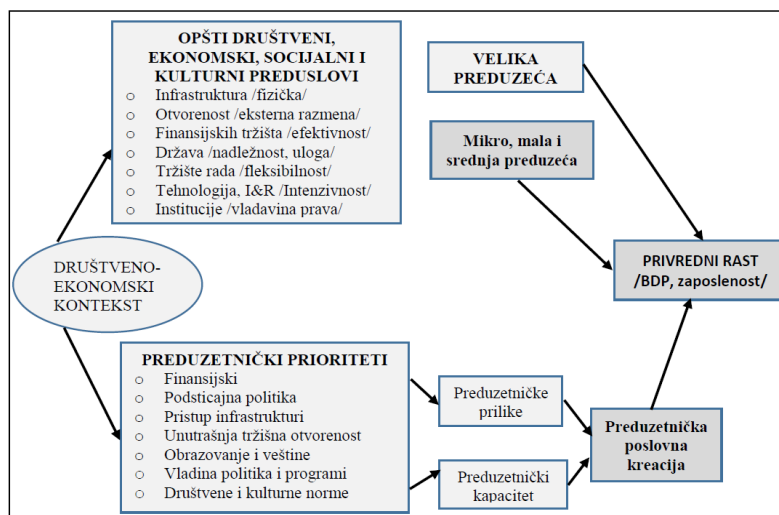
OPŠTI DRUŠTVENI, EKONOMSKI, SOCIJALNI I KULTURNI PREDUSLOVI
o Infrastruktura /fizička/
o Otvorenost /eksterna razmena/
o Finansijskih tržišta /efektivnost/
o Država /nadležnost, uloga/
o Tržište rada /fleksibilnost/
o Tehnologija, I&R /Intenzivnost/
o Institucije /vladavina prava/

VELIKA PREDUZEĆA

Mikro, mala i srednja preduzeća

DRUŠTVENO-EKONOMSKI KONTEKST

PRIVREDNI RAST /BDP, zaposlenost/

PREDUZETNIČKI PRIORITETI
o Finansijski
o Podsticajna politika
o Pristup infrastrukturi
o Unutrašnja tržišna otvorenost
o Obrazovanje i veštine
o Vladina politika i programi
o Društvene i kulturne norme

Preduzetničke prilike

Preduzetnički kapacitet

Preduzetnička poslovna kreacija